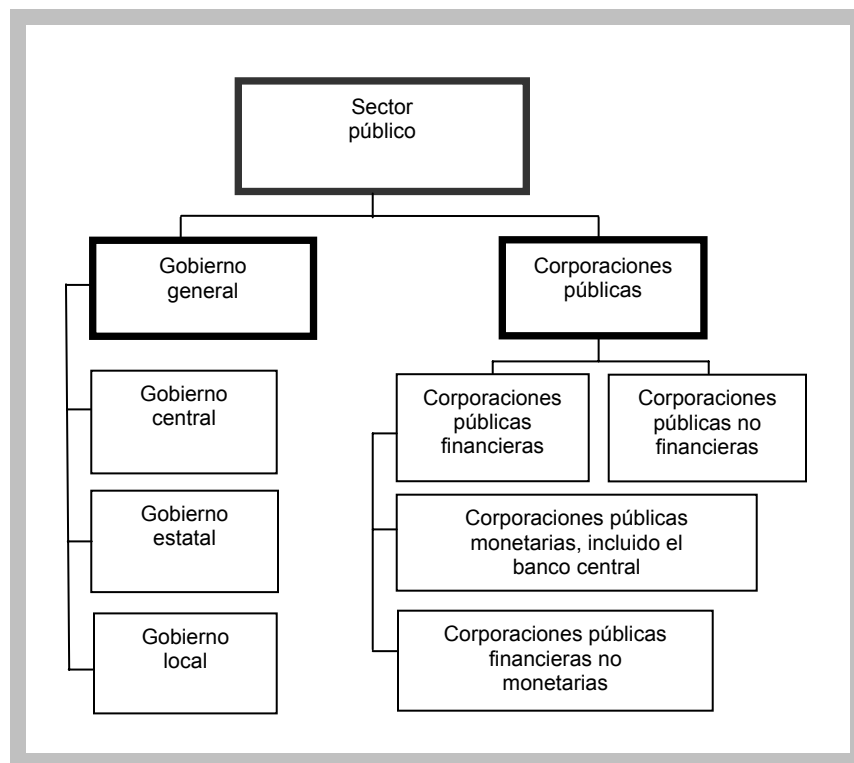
Sector público

Gobierno general

Corporaciones públicas

Gobierno central

Gobierno estatal

Gobierno local

Corporaciones públicas financieras

Corporaciones públicas no financieras

Corporaciones públicas monetarias, incluido el banco central

Corporaciones públicas financieras no monetarias